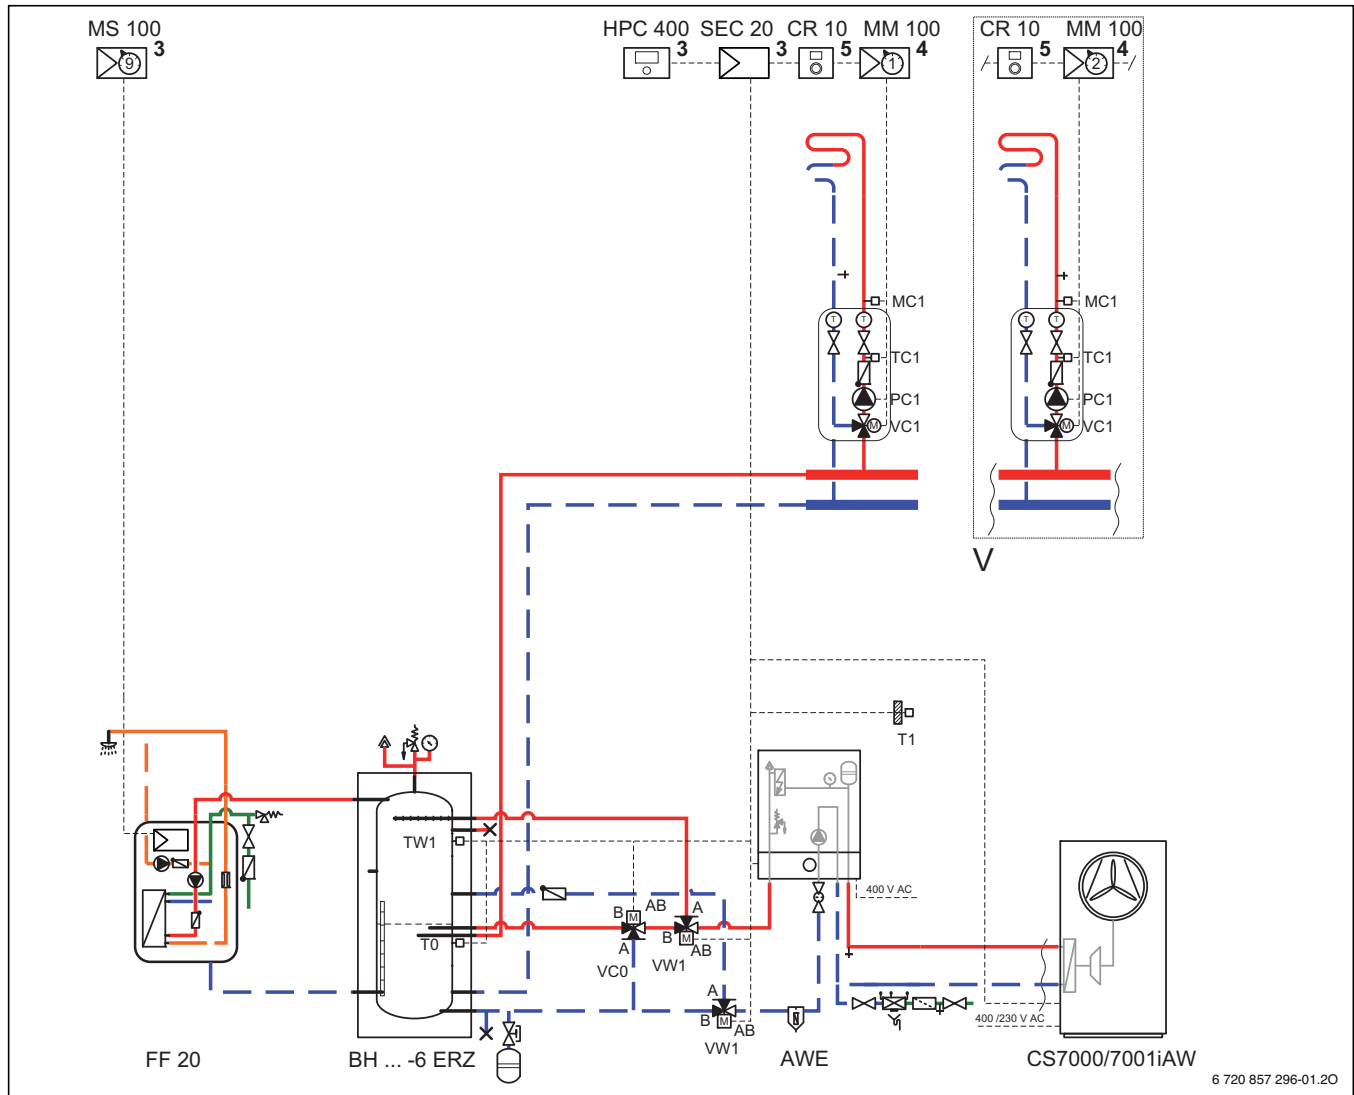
MS 100
9 3

HPC 400 3 SEC 20 3 CR 10 5 MM 100 1 4

CR 10 5 MM 100 2 4

MC1
T T
TC1
PC1
M VC1

MC1
T T
TC1
PC1
M VC1

V

T1

TW1

T0

B M AB A
A VC0

A
B M AB
VW1

A
B M AB
VW1

400 V AC

400 /230 V AC

FF 20

BH ... -6 ERZ

AWE

CS7000/7001iAW

6 720 857 296-01.2O